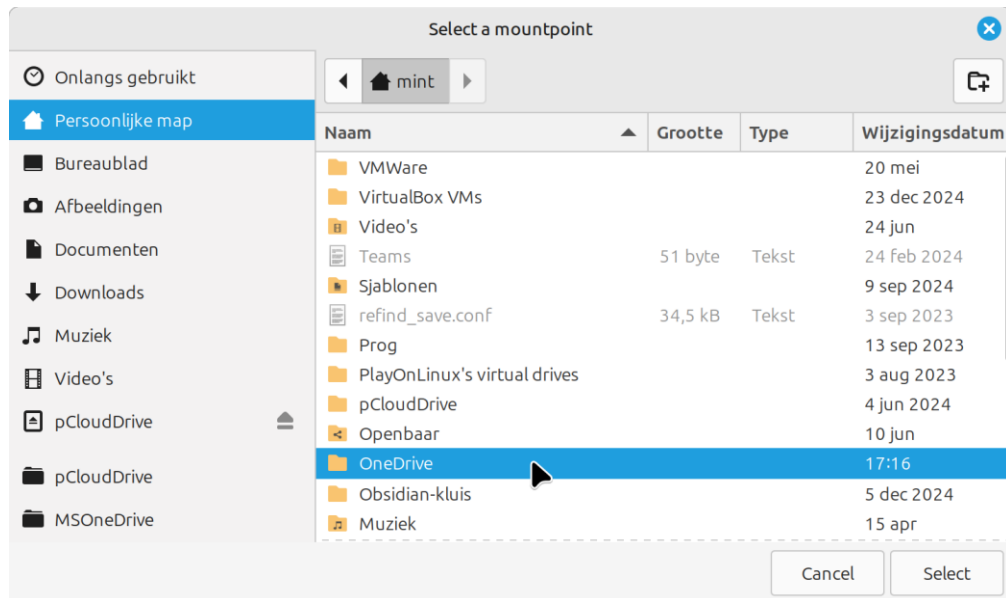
Select a mountpoint

Onlangs gebruikt
Persoonlijke map
Bureaublad
Afbeeldingen
Documenten
Downloads
Muziek
Video's
pCloudDrive
pCloudDrive
MSOneDrive

mint

| Naam | Grootte | Type | Wijzigingsdatum |
|---|---|---|---|
| VMWare | | | 20 mei |
| VirtualBox VMs | | | 23 dec 2024 |
| Video's | | | 24 jun |
| Teams | 51 byte | Tekst | 24 feb 2024 |
| Sjablonen | | | 9 sep 2024 |
| refind_save.conf | 34,5 kB | Tekst | 3 sep 2023 |
| Prog | | | 13 sep 2023 |
| PlayOnLinux's virtual drives | | | 3 aug 2023 |
| pCloudDrive | | | 4 jun 2024 |
| Openbaar | | | 10 jun |
| OneDrive | | | 17:16 |
| Obsidian-kluis | | | 5 dec 2024 |
| Muziek | | | 15 apr |

Cancel
Select